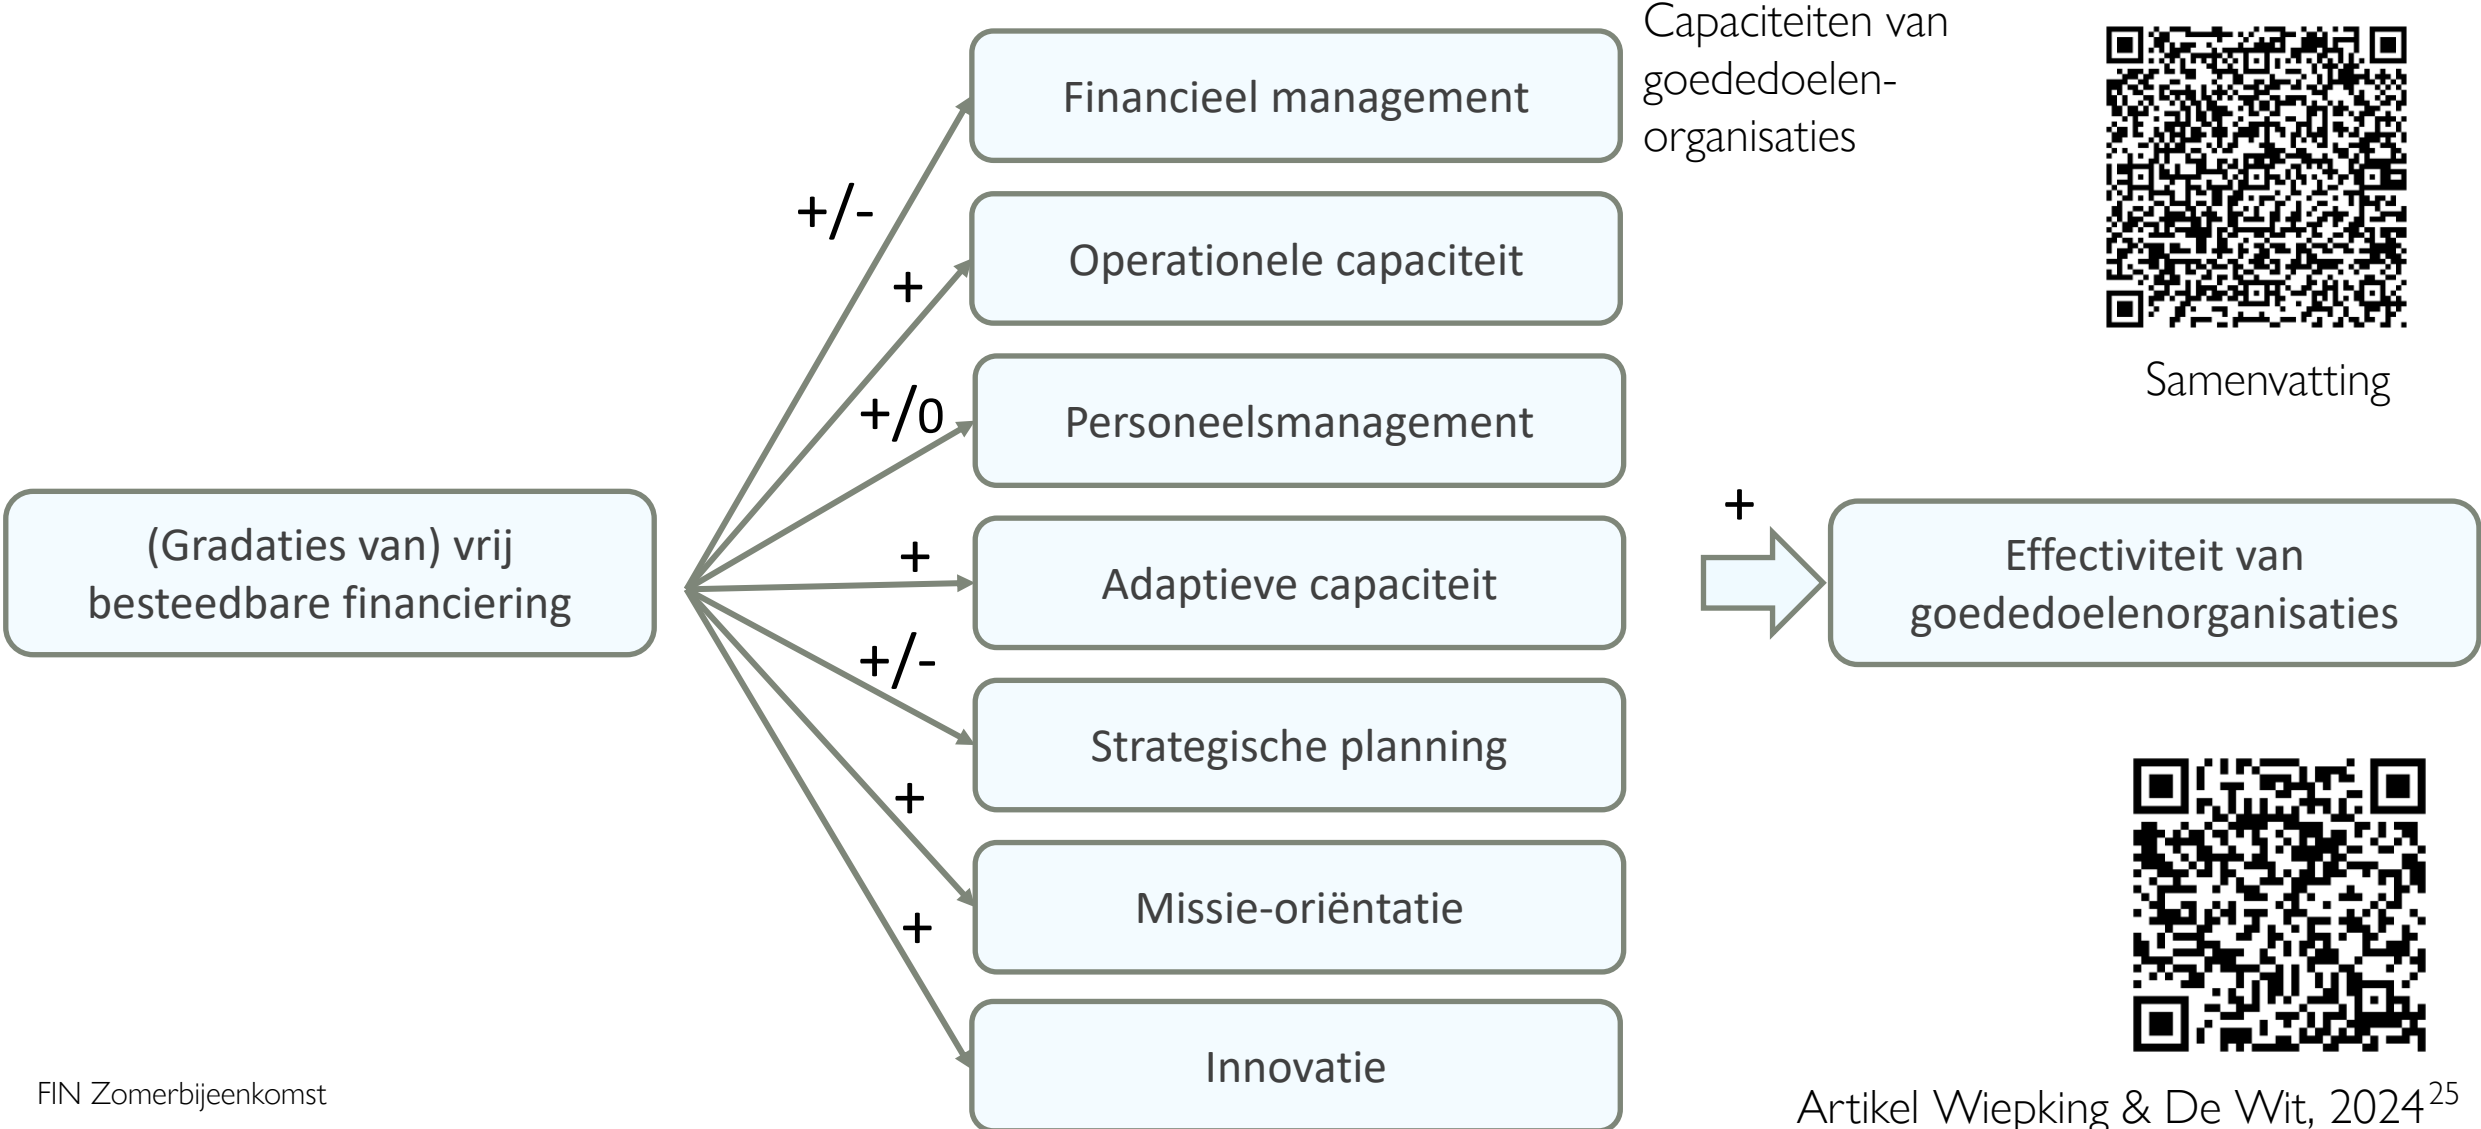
(Gradaties van) vrij besteedbare financiering

+/-

+

+/0

+

+/-

+

+

Financieel management

Operationele capaciteit

Personeelsmanagement

Adaptieve capaciteit

Strategische planning

Missie-oriëntatie

Innovatie

Capaciteiten van goededoelen-organisaties

Samenvatting

+

Effectiviteit van goededoelenorganisaties

FIN Zomerbijeenkomst

Artikel Wiepking & De Wit, 2024

25